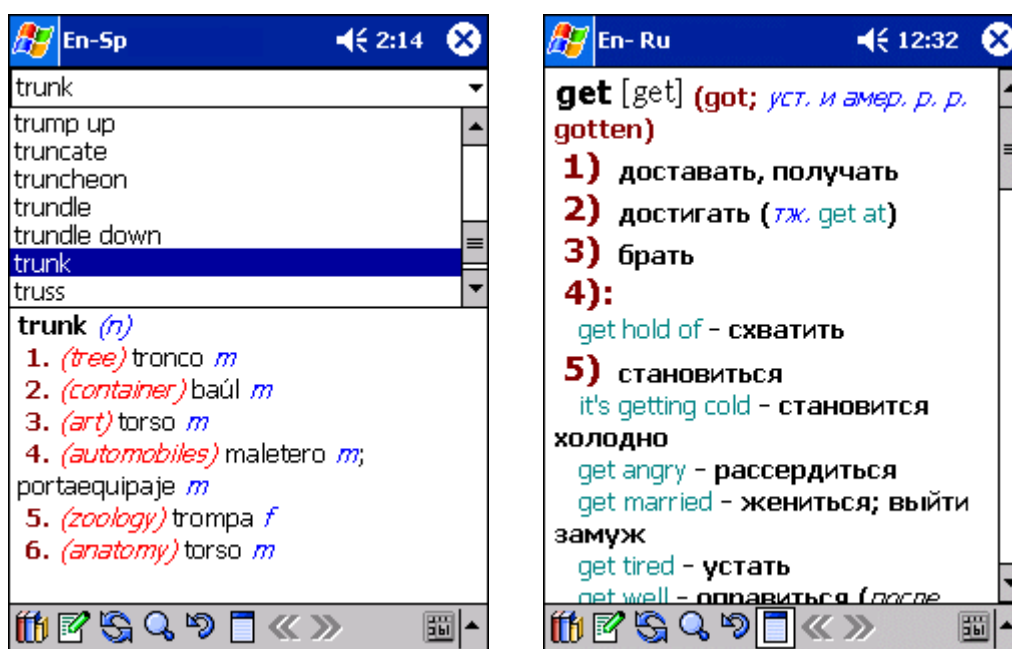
En-Sp 2:14

trunk

trump up
truncate
truncheon
trundle
trundle down
trunk
truss

trunk (n)
1. (tree) tronco m
2. (container) baúl m
3. (art) torso m
4. (automobiles) maletero m; portaequipaje m
5. (zoology) trompa f
6. (anatomy) torso m

En- Ru 12:32

get [get] (got; уст. и амер. p. p. gotten)
1) доставать, получать
2) достигать (тж. get at)
3) брать
4):
get hold of - схватить
5) становиться
it's getting cold - становится холодно
get angry - рассердиться
get married - жениться; выйти замуж
get tired - устать
get well - оправиться (после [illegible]